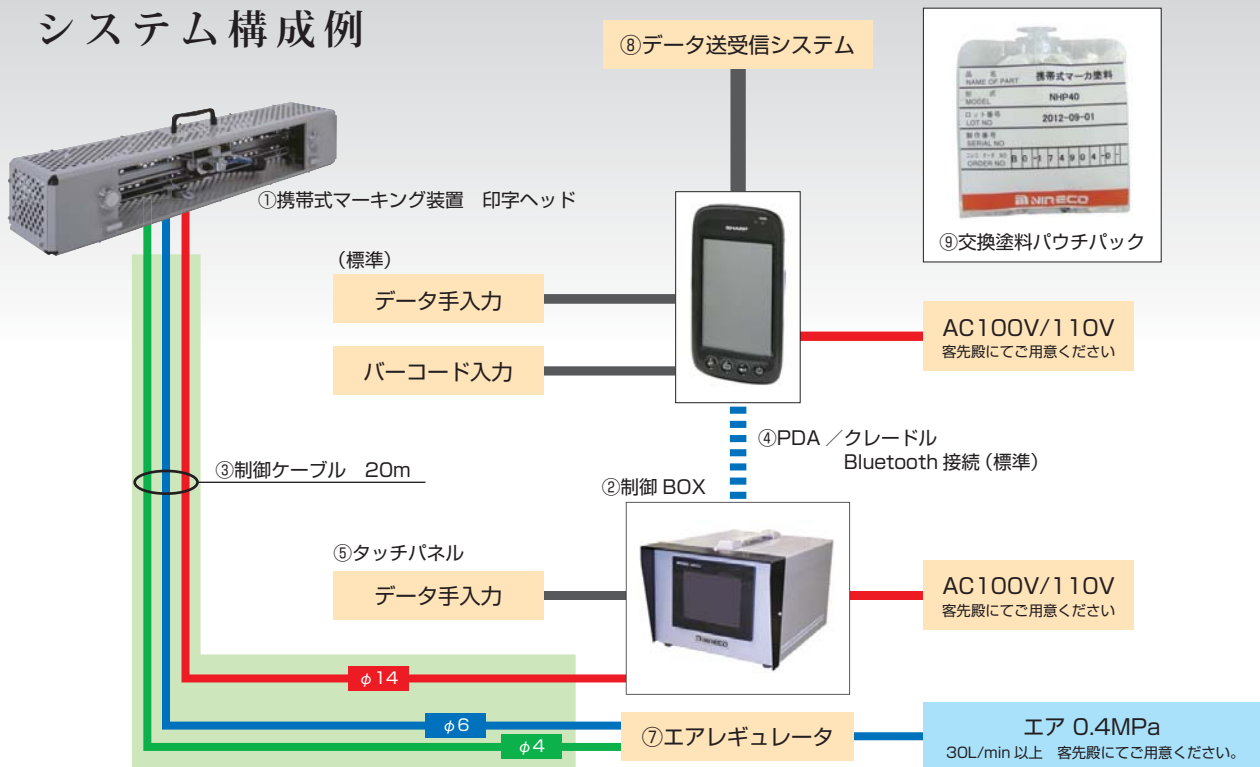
システム構成例

⑧データ送受信システム

品名 NAME OF PART 携帯式マーカ塗料
形式 MODEL NHP40
ロット番号 LOT NO 2012-09-01
製作番号 SERIAL NO
ORDER NO B0-174904-0
NIRECO

⑨交換塗料パウチパック

①携帯式マーキング装置　印字ヘッド

（標準）
データ手入力

バーコード入力

AC100V/110V
客先殿にてご用意ください

④PDA ／クレードル
Bluetooth 接続（標準）

③制御ケーブル　20m

②制御 BOX

⑤タッチパネル
データ手入力

AC100V/110V
客先殿にてご用意ください

$\phi$14

$\phi$6

$\phi$4

⑦エアレギュレータ

エア 0.4MPa
30L/min 以上　客先殿にてご用意ください。